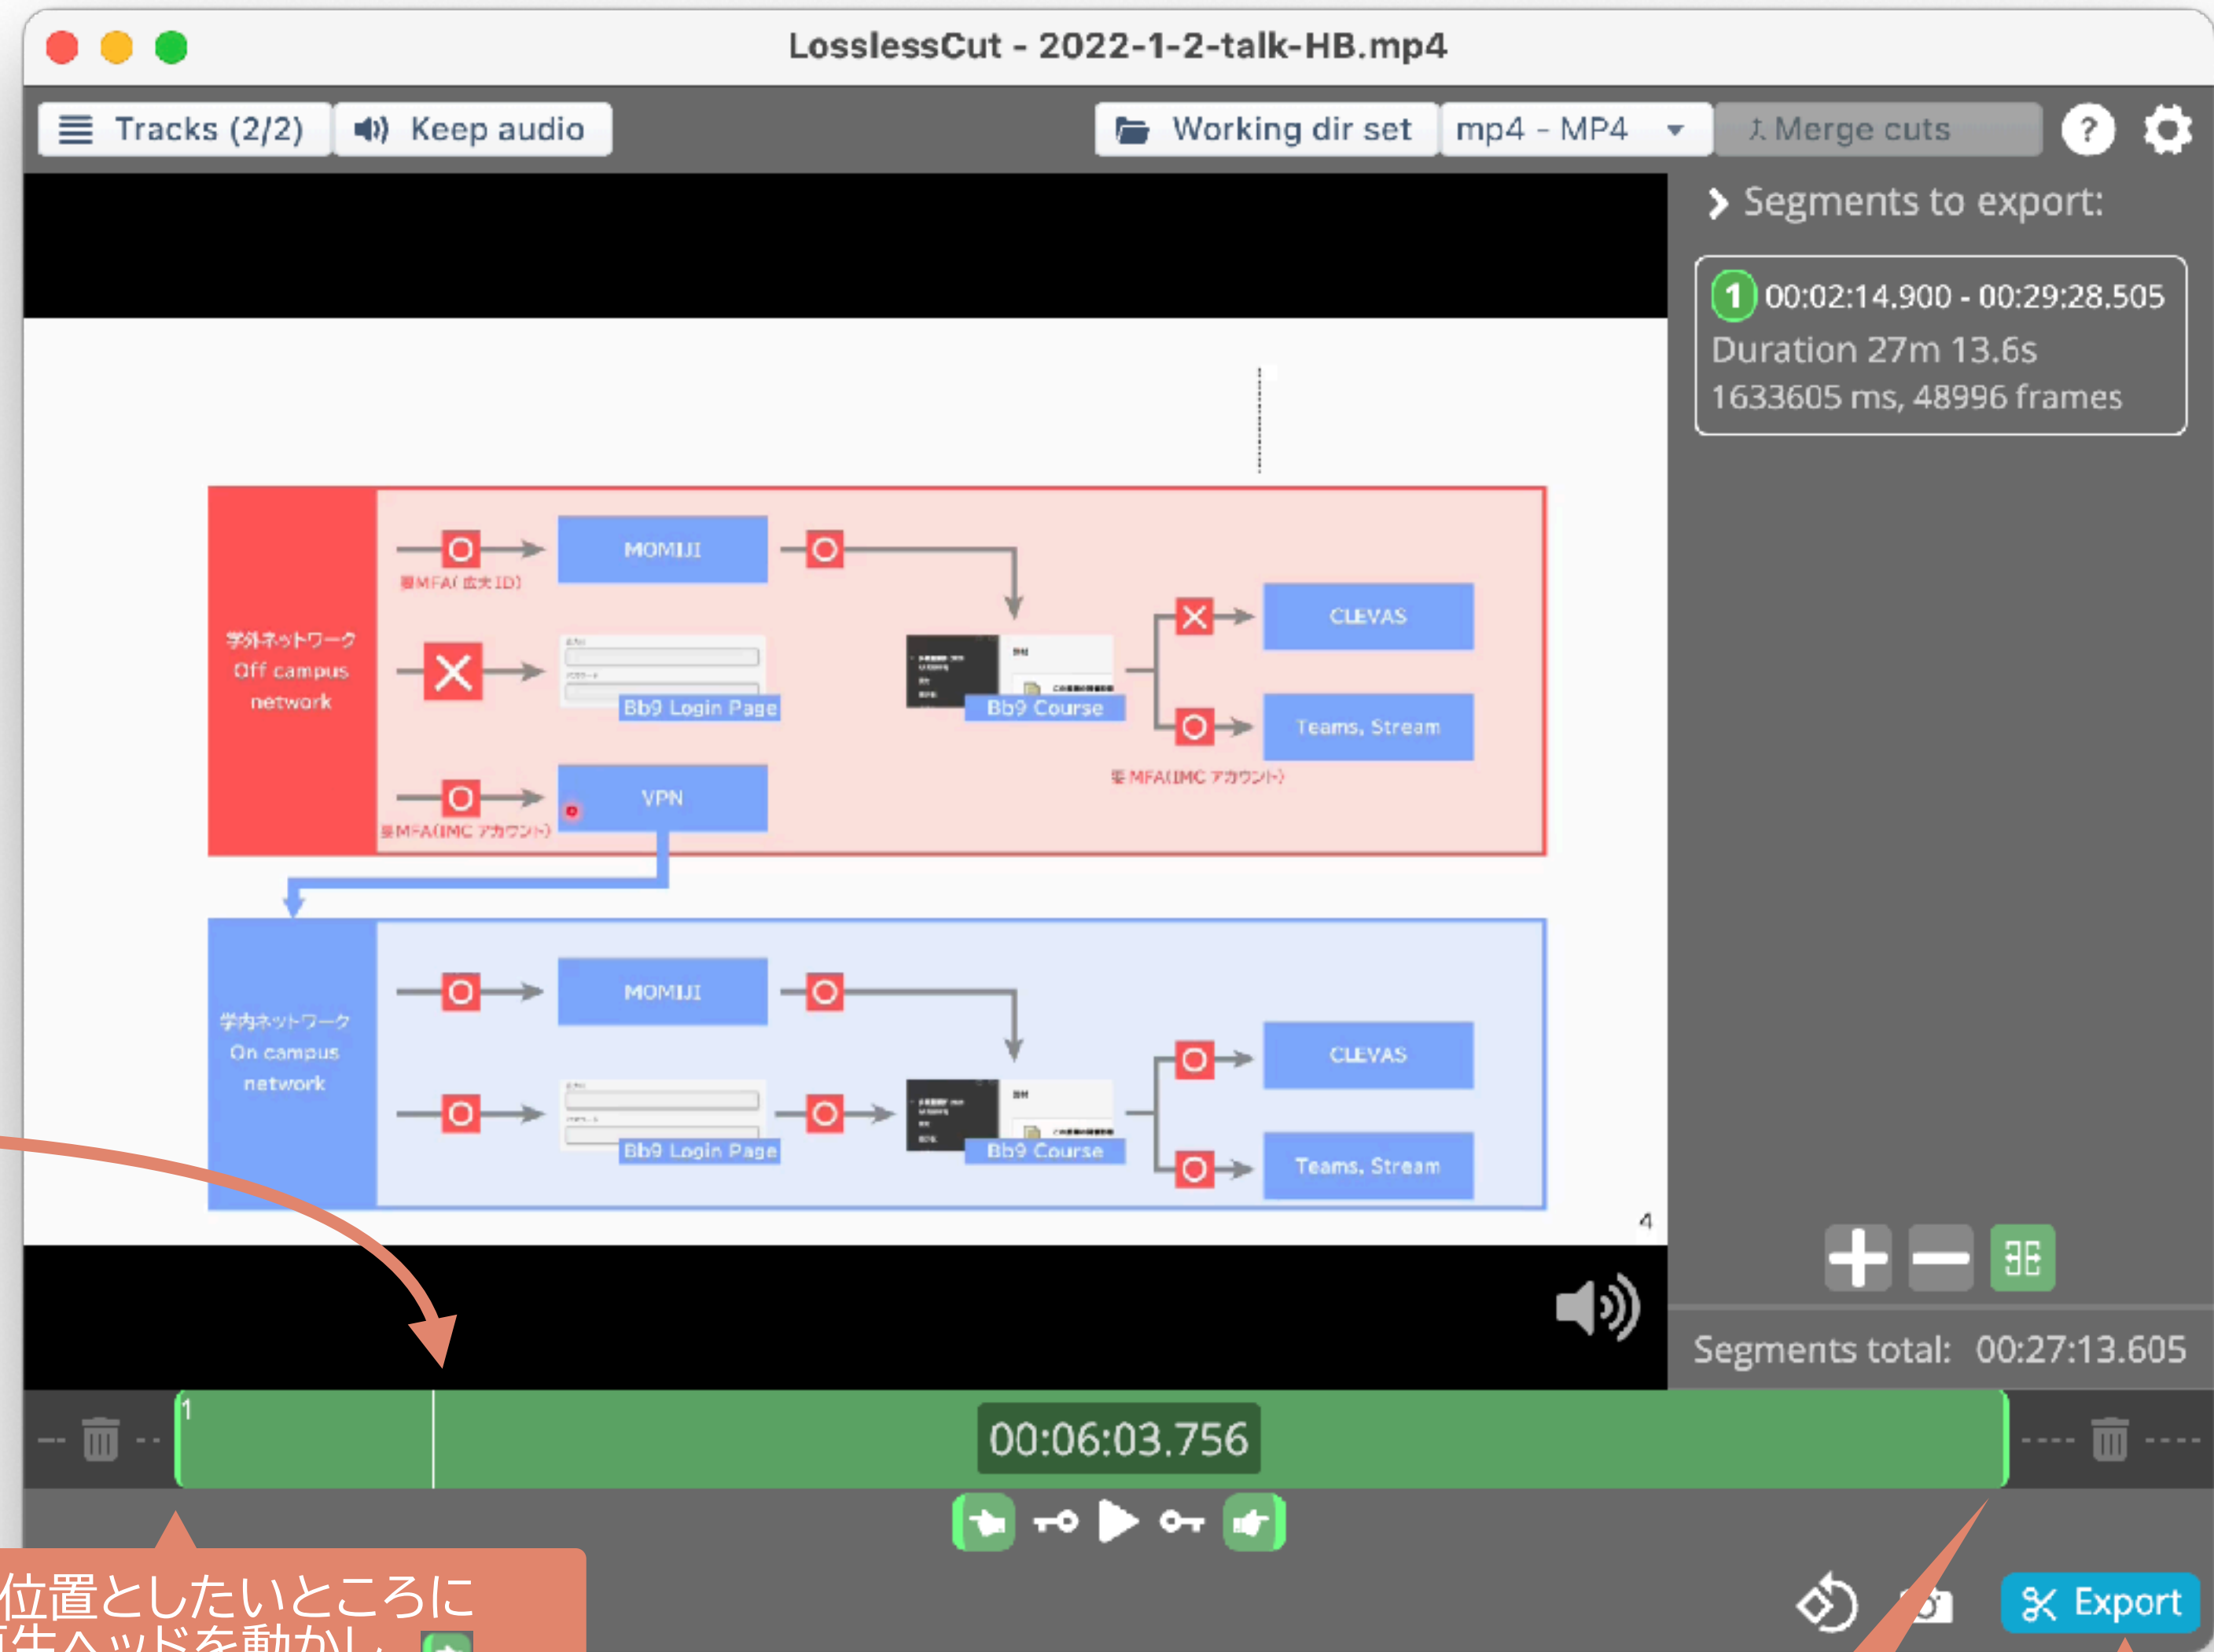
LosslessCut - 2022-1-2-talk-HB.mp4

Tracks (2/2)
Keep audio
Working dir set
mp4 - MP4
Merge cuts

Segments to export:

1 00:02:14.900 - 00:29:28.505
Duration 27m 13.6s
1633605 ms, 48996 frames

学外ネットワーク
Off campus
network

要MFA(広大ID)
MOMIJI
Bb9 Login Page
Bb9 Course
CLEVAS
Teams, Stream
要MFA(IMC アカウント)
VPN
要MFA(IMC アカウント)

学内ネットワーク
On campus
network

MOMIJI
Bb9 Login Page
Bb9 Course
CLEVAS
Teams, Stream

4

Segments total: 00:27:13.605

1
00:06:03.756

Export

位置としたいところに
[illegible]生ヘッドを動かし、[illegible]